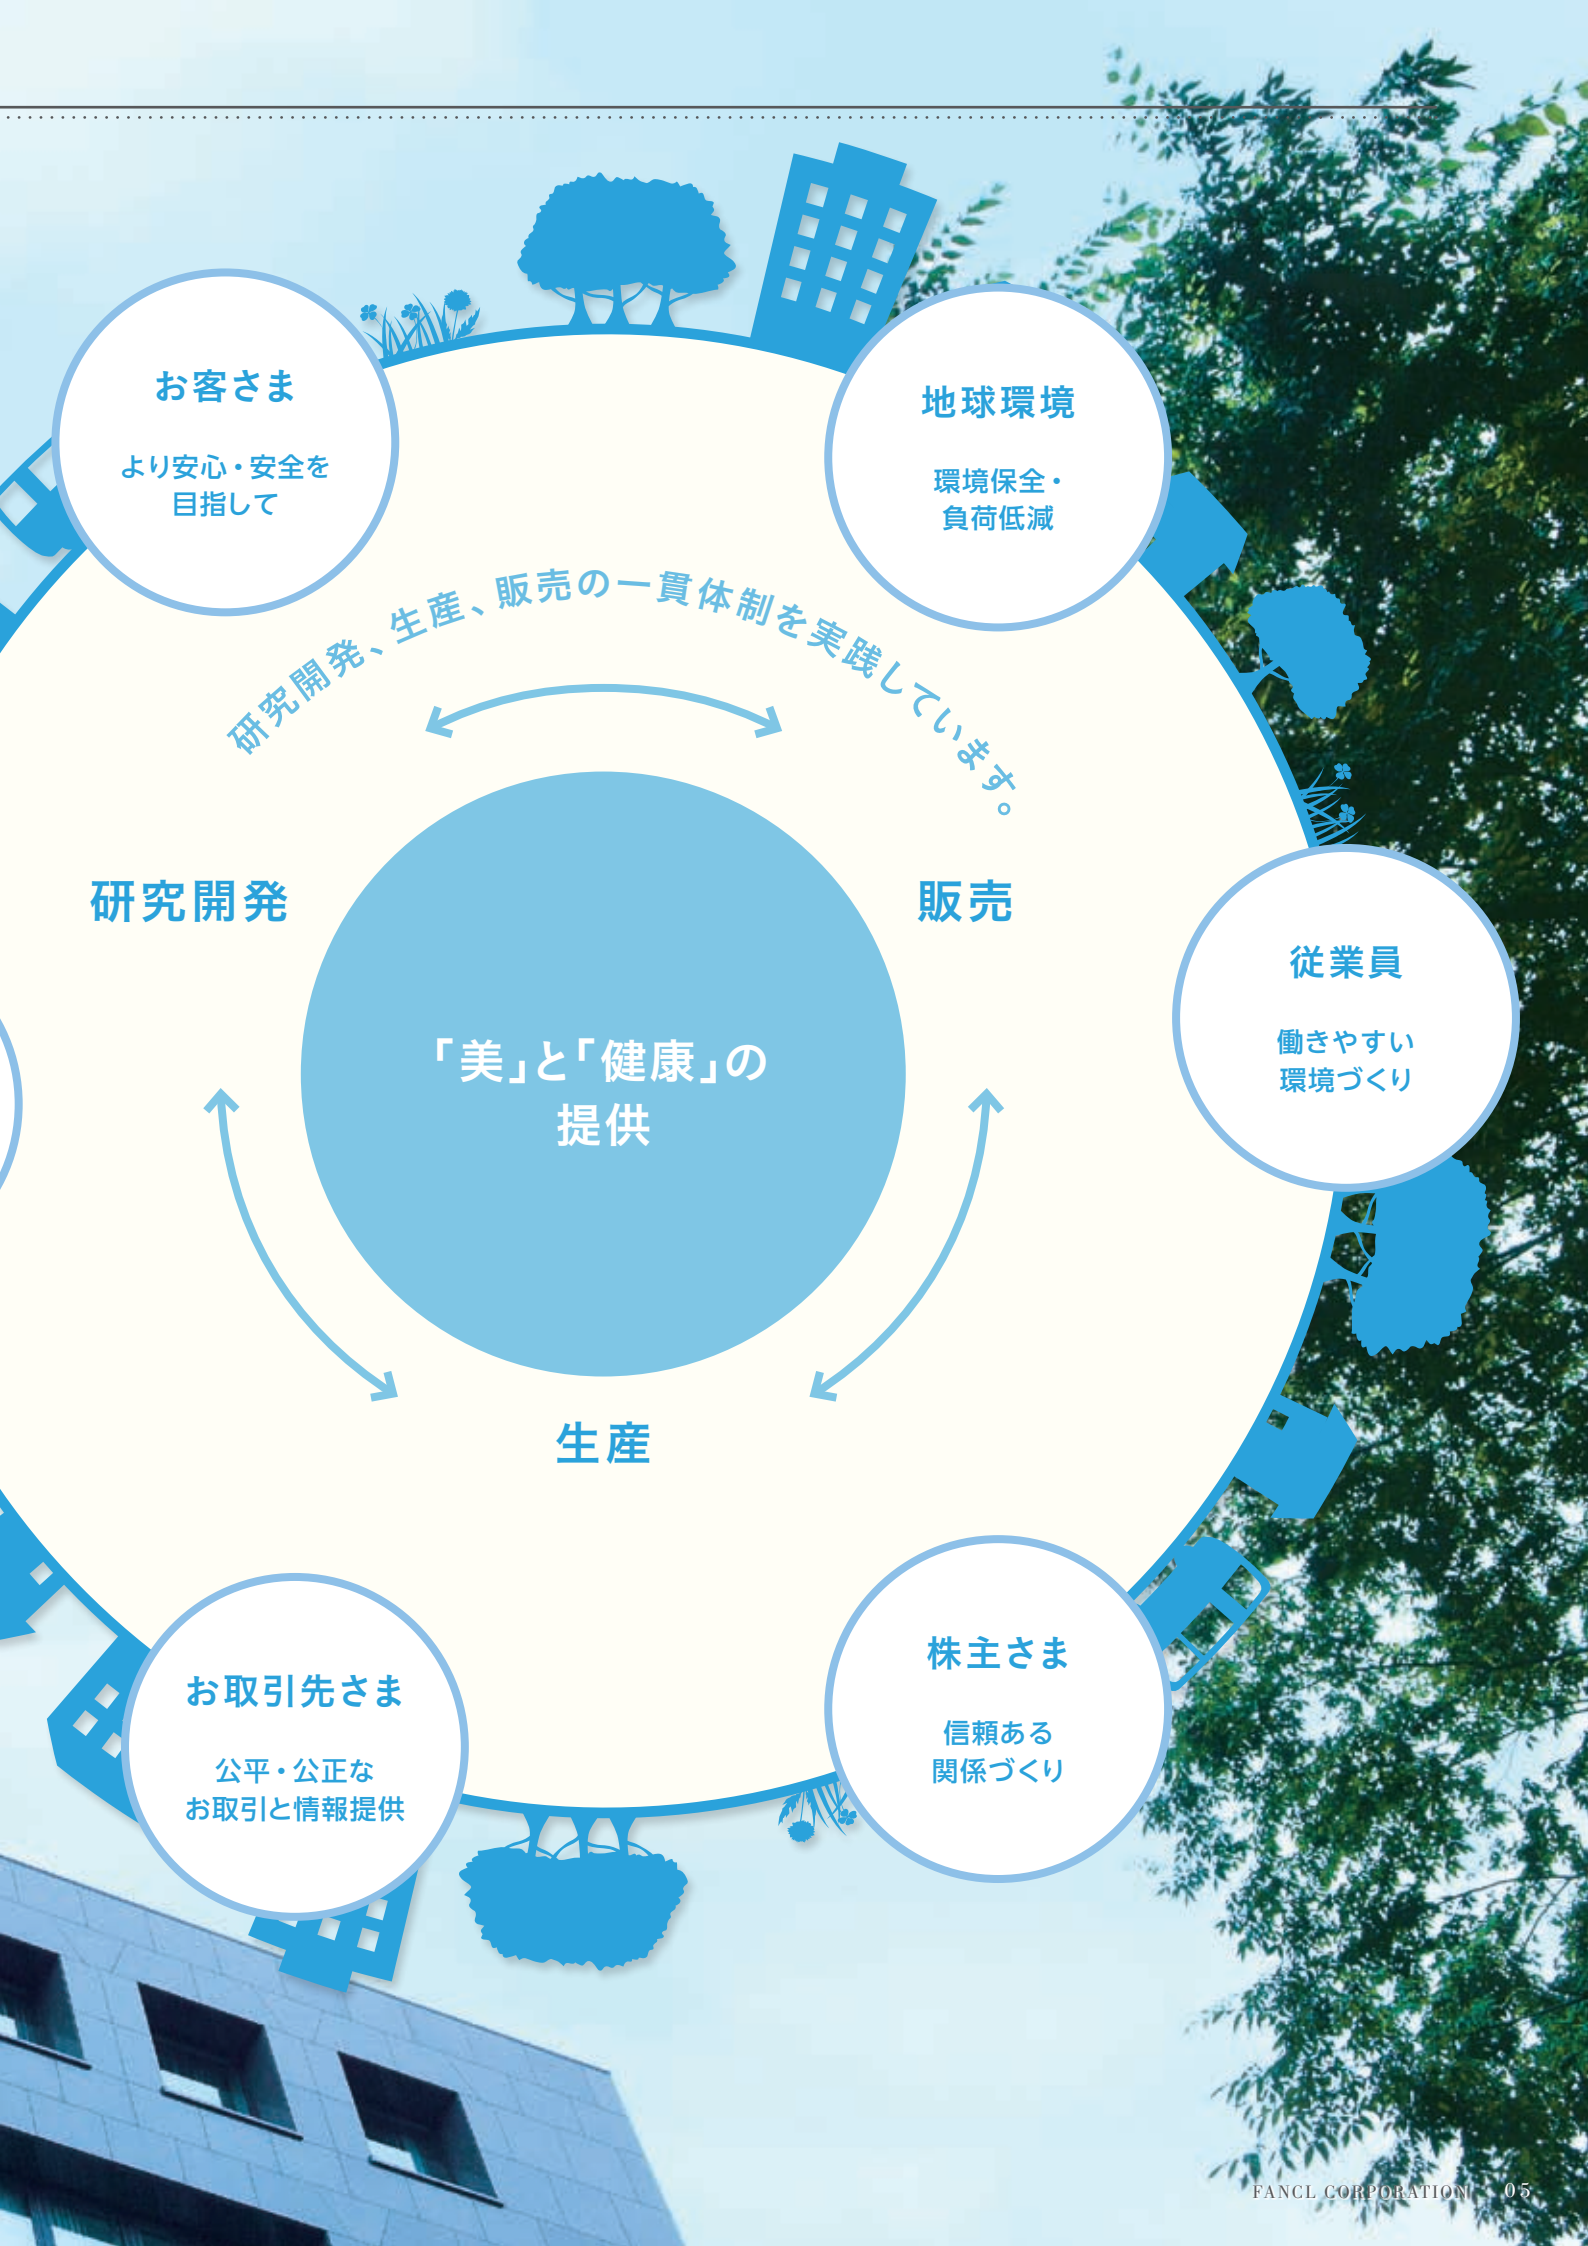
お客さま

より安心・安全を目指して

地球環境

環境保全・負荷低減

研究開発、生産、販売の一貫体制を実践しています。

研究開発

販売

「美」と「健康」の提供

従業員

働きやすい環境づくり

生産

お取引先さま

公平・公正なお取引と情報提供

株主さま

信頼ある関係づくり

FANCL CORPORATION 05